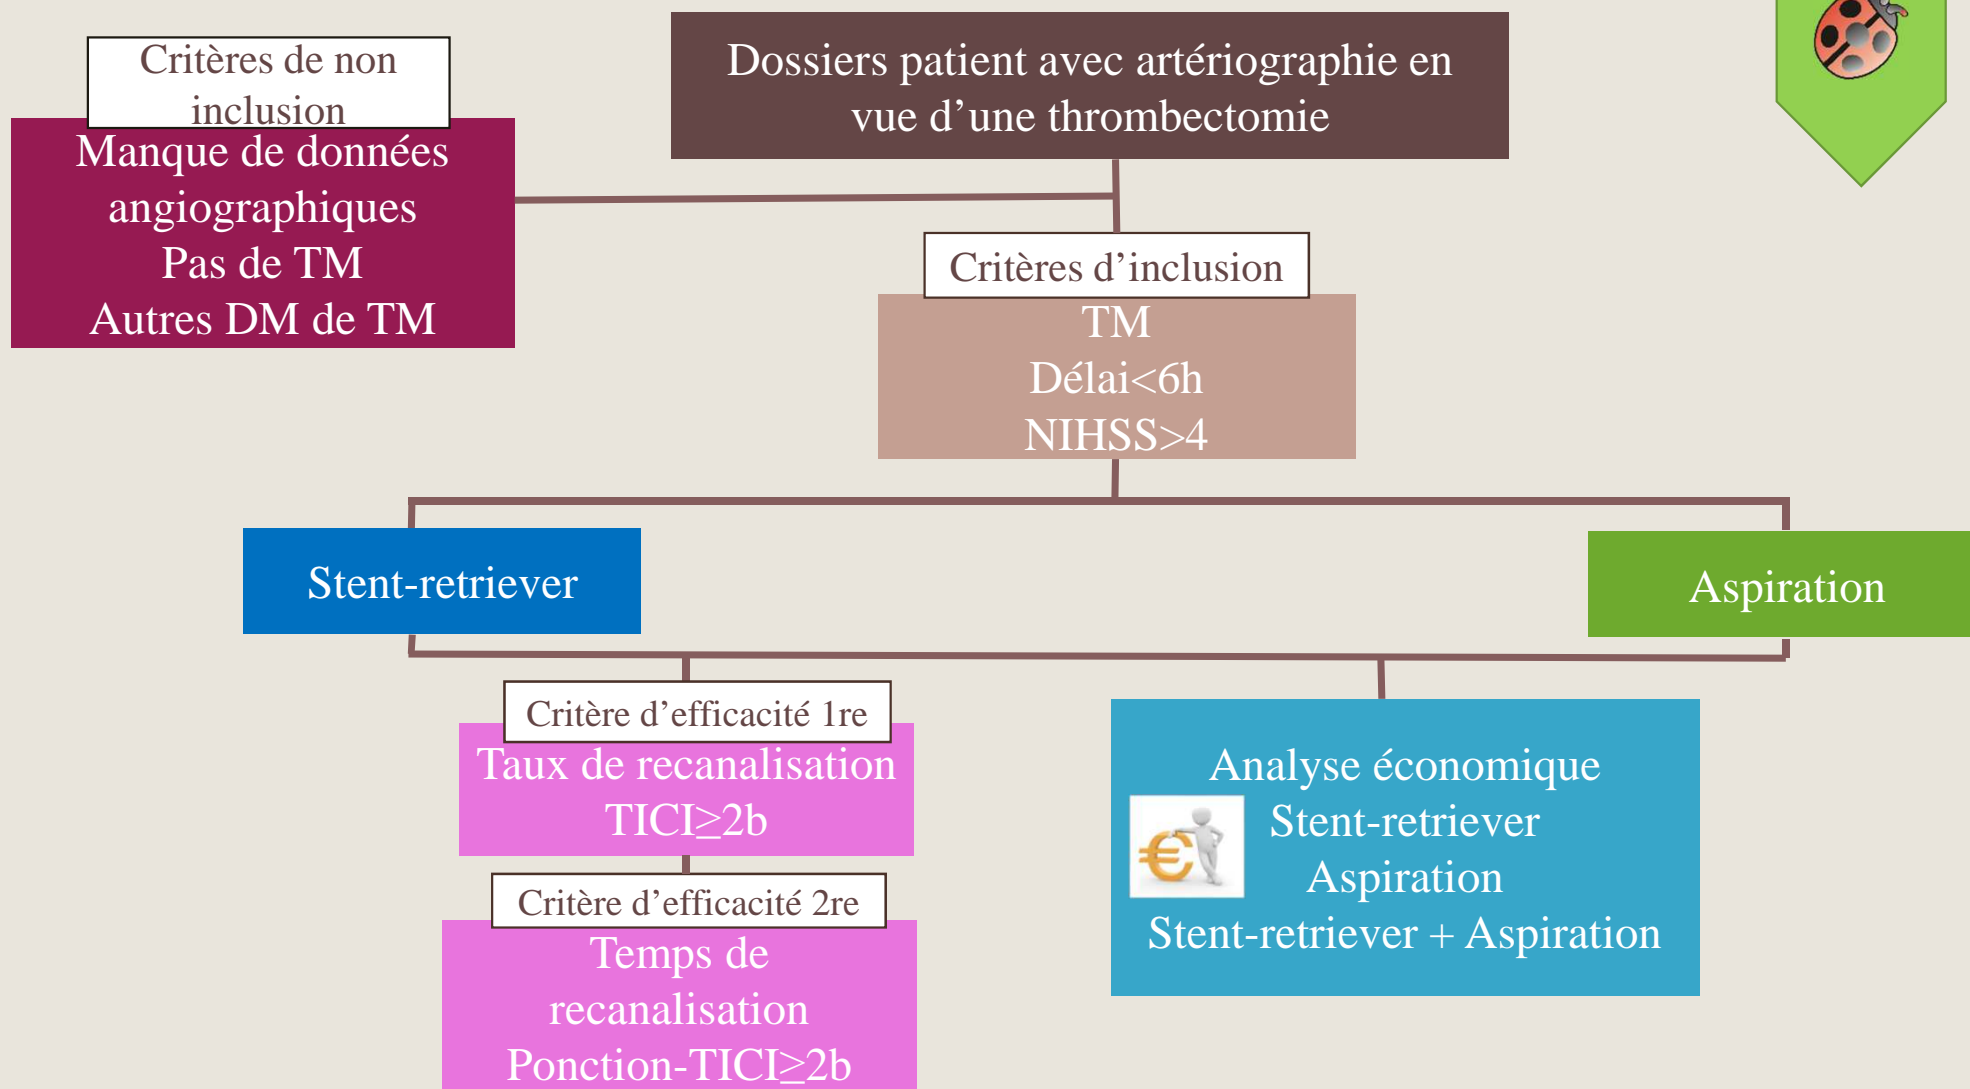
Dossiers patient avec artériographie en vue d’une thrombectomie

Critères de non inclusion

Manque de données angiographiques
Pas de TM
Autres DM de TM

Critères d’inclusion

TM
Délai<6h
NIHSS>4

Stent-retriever

Aspiration

Critère d’efficacité 1re

Taux de recanalisation
TICI≥2b

Critère d’efficacité 2re

Temps de recanalisation
Ponction-TICI≥2b

Analyse économique
Stent-retriever
Aspiration
Stent-retriever + Aspiration